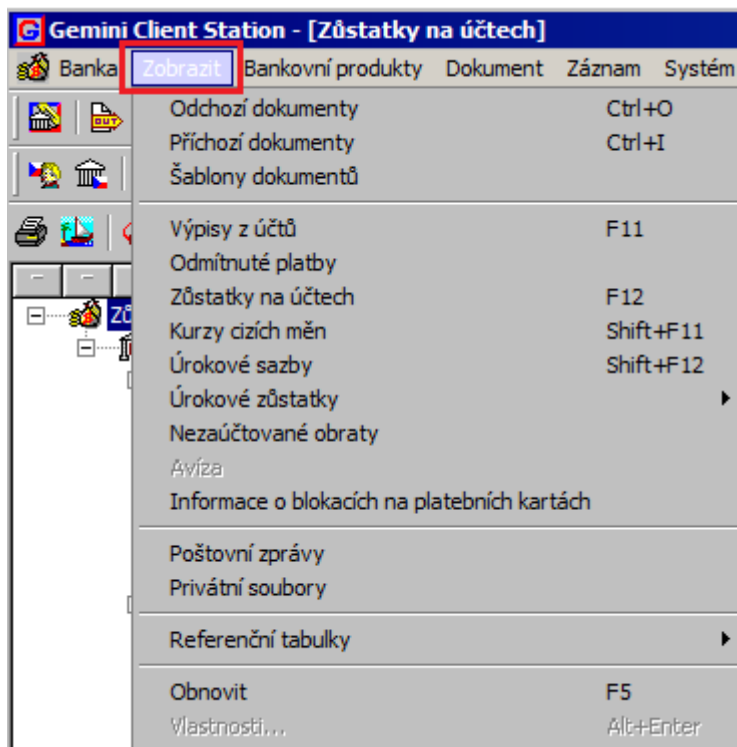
Gemini Client Station - [Zůstatky na účtech]

Banka Zobrazit Bankovní produkty Dokument Záznam Systém

Zů

| Odchozí dokumenty | Ctrl+O |
|---|---|
| Příchozí dokumenty | Ctrl+I |
| Šablony dokumentů | |
| Výpisy z účtů | F11 |
| Odmítnuté platby | |
| Zůstatky na účtech | F12 |
| Kurzy cizích měn | Shift+F11 |
| Úrokové sazby | Shift+F12 |
| Úrokové zůstatky | |
| Nezaúčtované obraty | |
| Avíza | |
| Informace o blokacích na platebních kartách | |
| Poštovní zprávy | |
| Privátní soubory | |
| Referenční tabulky | |
| Obnovit | F5 |
| Vlastnosti... | Alt+Enter |